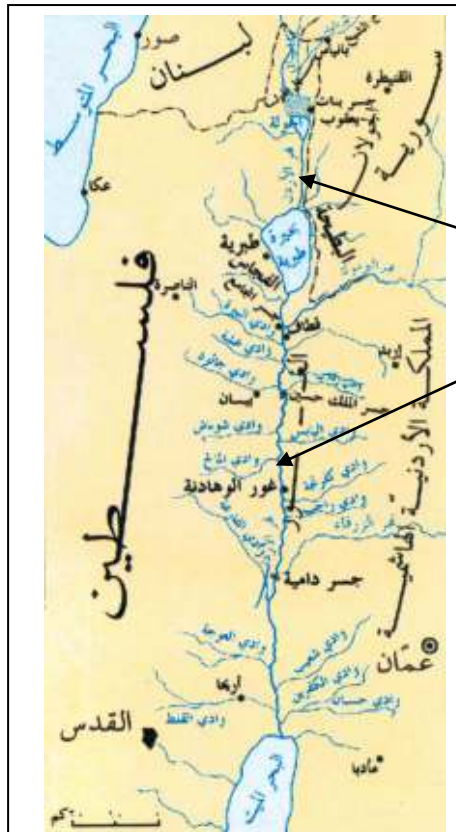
البحر المتوسط
صور
لبنان
بانياس
القنيطرة
جسر بنات يعقوب
الحولة
الجولان
سورية
عكا
بحيرة طبرية
طبرية
فلسطين
الناصرة
الحمة
قطاف
اربد
المملكة الأردنية الهاشمية
بيسان
غور الوهادنة
نهر الزرقاء
جسر دامية
عمّان
اريحا
القدس
مادبا
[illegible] كم